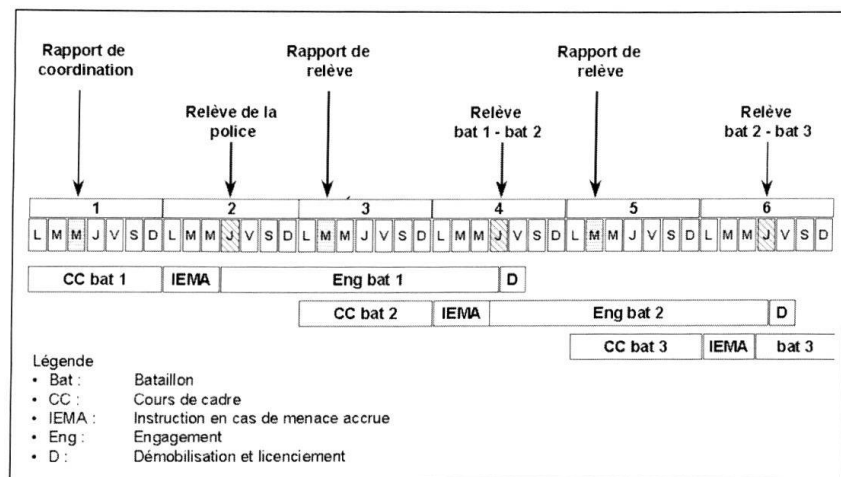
Rapport de coordination

Relève de la police

Rapport de relève

Relève bat 1 - bat 2

Rapport de relève

Relève bat 2 - bat 3

| 1 | 2 | 3 | 4 | 5 | 6 |
|---|---|---|---|---|---|

L M M J V S D L M M J V S D L M M J V S D L M M J V S D L M M J V S D L M M J V S D

CC bat 1 | IEMA | Eng bat 1 | D

CC bat 2 | IEMA | Eng bat 2 | D

CC bat 3 | IEMA | bat 3

Légende
• Bat : Bataillon
• CC : Cours de cadre
• IEMA : Instruction en cas de menace accrue
• Eng : Engagement
• D : Démobilisation et licenciement